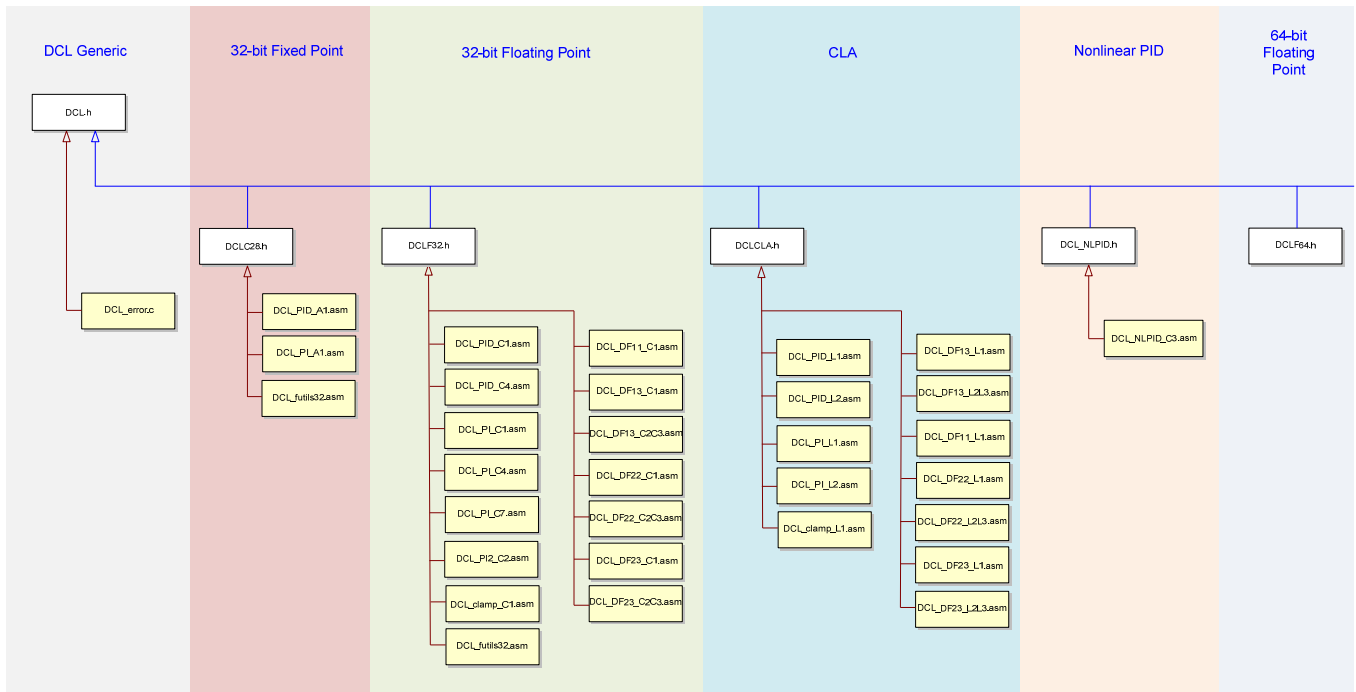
DCL Generic

DCL.h

DCL_error.c

32-bit Fixed Point

DCLC28.h

DCL_PID_A1.asm

DCL_PI_A1.asm

DCL_futils32.asm

32-bit Floating Point

DCLF32.h

DCL_PID_C1.asm

DCL_PID_C4.asm

DCL_PI_C1.asm

DCL_PI_C4.asm

DCL_PI_C7.asm

DCL_PI2_C2.asm

DCL_clamp_C1.asm

DCL_futils32.asm

DCL_DF11_C1.asm

DCL_DF13_C1.asm

DCL_DF13_C2C3.asm

DCL_DF22_C1.asm

DCL_DF22_C2C3.asm

DCL_DF23_C1.asm

DCL_DF23_C2C3.asm

CLA

DCLCLA.h

DCL_PID_L1.asm

DCL_PID_L2.asm

DCL_PI_L1.asm

DCL_PI_L2.asm

DCL_clamp_L1.asm

DCL_DF13_L1.asm

DCL_DF13_L2L3.asm

DCL_DF11_L1.asm

DCL_DF22_L1.asm

DCL_DF22_L2L3.asm

DCL_DF23_L1.asm

DCL_DF23_L2L3.asm

Nonlinear PID

DCL_NLPID.h

DCL_NLPID_C3.asm

64-bit Floating Point

DCLF64.h